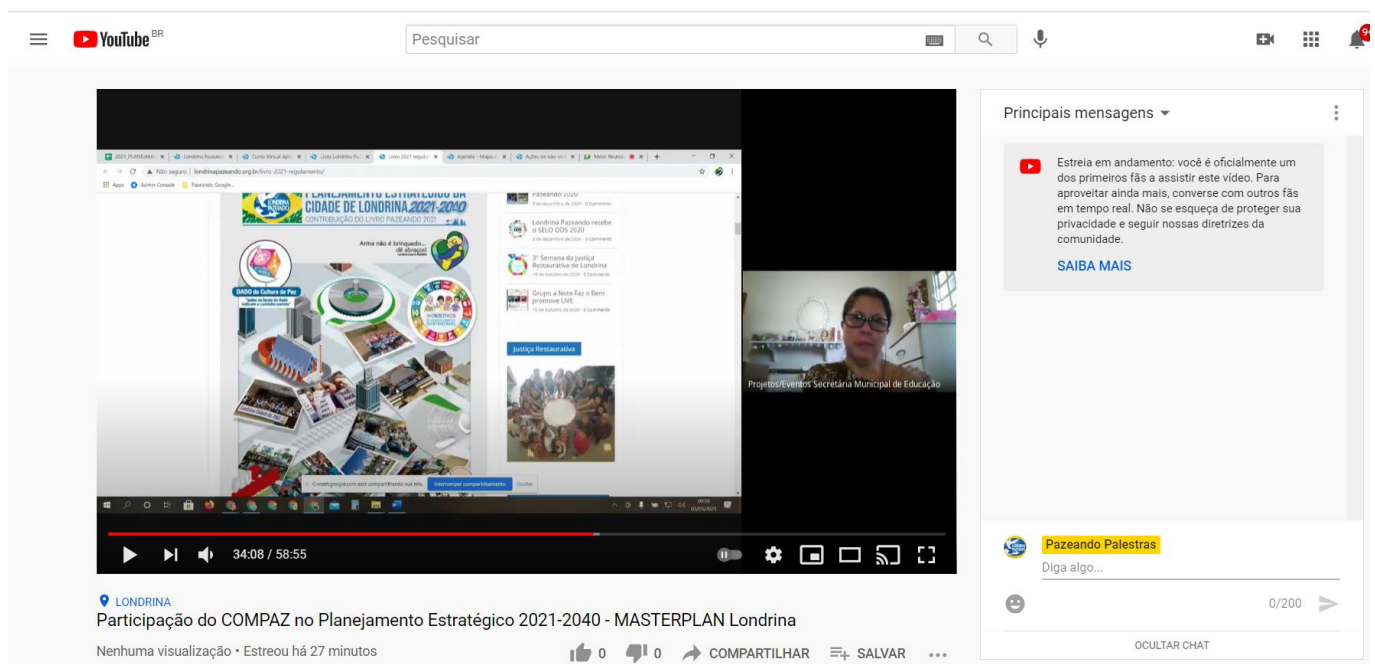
YouTube BR

Pesquisar

9+

PLANEJAMENTO ESTRATÉGICO DA CIDADE DE LONDRINA 2021-2040

CONTRIBUIÇÃO DO LIVRO PAZEANDO 2021

Arma não é brinquedo... dê abraços!

DADO da Cultura de Paz

Londrina Pazeando recebe o SELO ODS 2020

3ª Semana da Justiça Restaurativa de Londrina

Grupo a Neto Faz o Bem promove LIVE

Justiça Restaurativa

meet.google.com está compartilhando sua tela. Interromper compartilhamento Ocultar

Projetos/Eventos Secretaria Municipal de Educação

34:08 / 58:55

Principais mensagens

Estreia em andamento: você é oficialmente um dos primeiros fãs a assistir este vídeo. Para aproveitar ainda mais, converse com outros fãs em tempo real. Não se esqueça de proteger sua privacidade e seguir nossas diretrizes da comunidade.

SAIBA MAIS

Pazeando Palestras

Diga algo...

0/200

OCULTAR CHAT

LONDRINA

Participação do COMPAZ no Planejamento Estratégico 2021-2040 - MASTERPLAN Londrina

Nenhuma visualização • Estreou há 27 minutos

0 0 COMPARTILHAR SALVAR ...